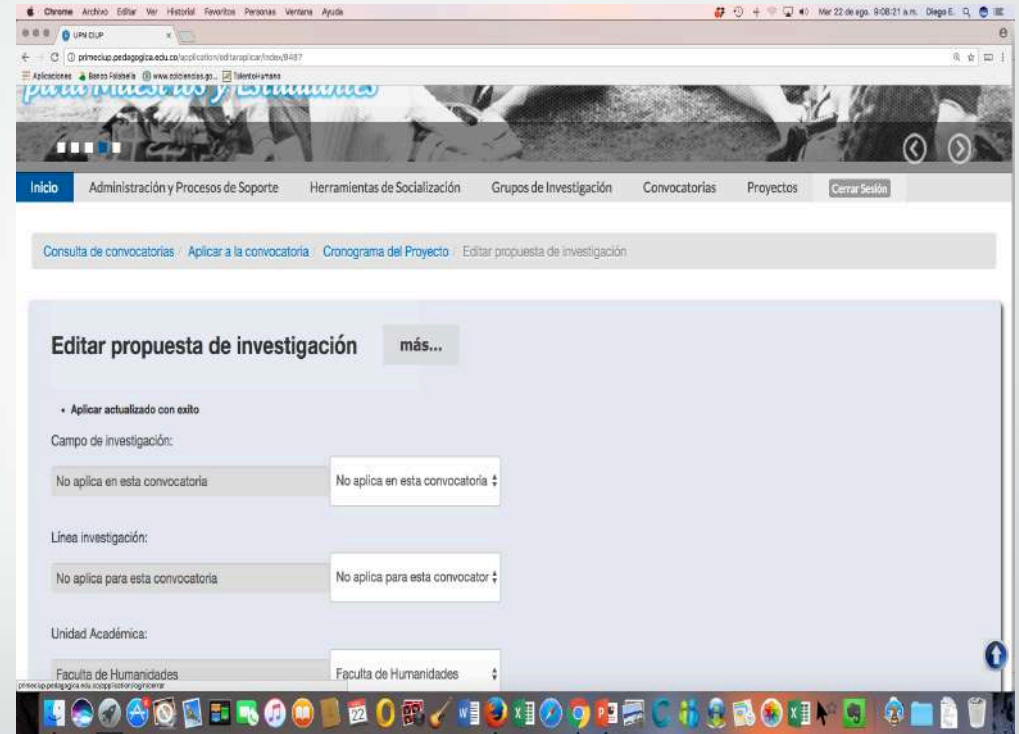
Chrome Archivo Editar Ver Historial Favoritos Personas Ventana Ayuda

Mar 22 de ago. 9:08:21 a.m. Diego E.

UPN CIUP

primeciup.pedagogica.edu.co/application/editaraplicar/index/8487

Aplicaciones Banco Falabella www.colciencias.go... TalentoHumano

para Maestros y Estudiantes

Inicio Administración y Procesos de Soporte Herramientas de Socialización Grupos de Investigación Convocatorias Proyectos Cerrar Sesión

Consulta de convocatorias / Aplicar a la convocatoria / Cronograma del Proyecto / Editar propuesta de investigación

Editar propuesta de investigación más...

• Aplicar actualizado con exito

Campo de investigación:

No aplica en esta convocatoria No aplica en esta convocatoria

Línea investigación:

No aplica para esta convocatoria No aplica para esta convocator

Unidad Académica:

Faculta de Humanidades Faculta de Humanidades

primeciup.pedagogica.edu.co/application/logincerrar